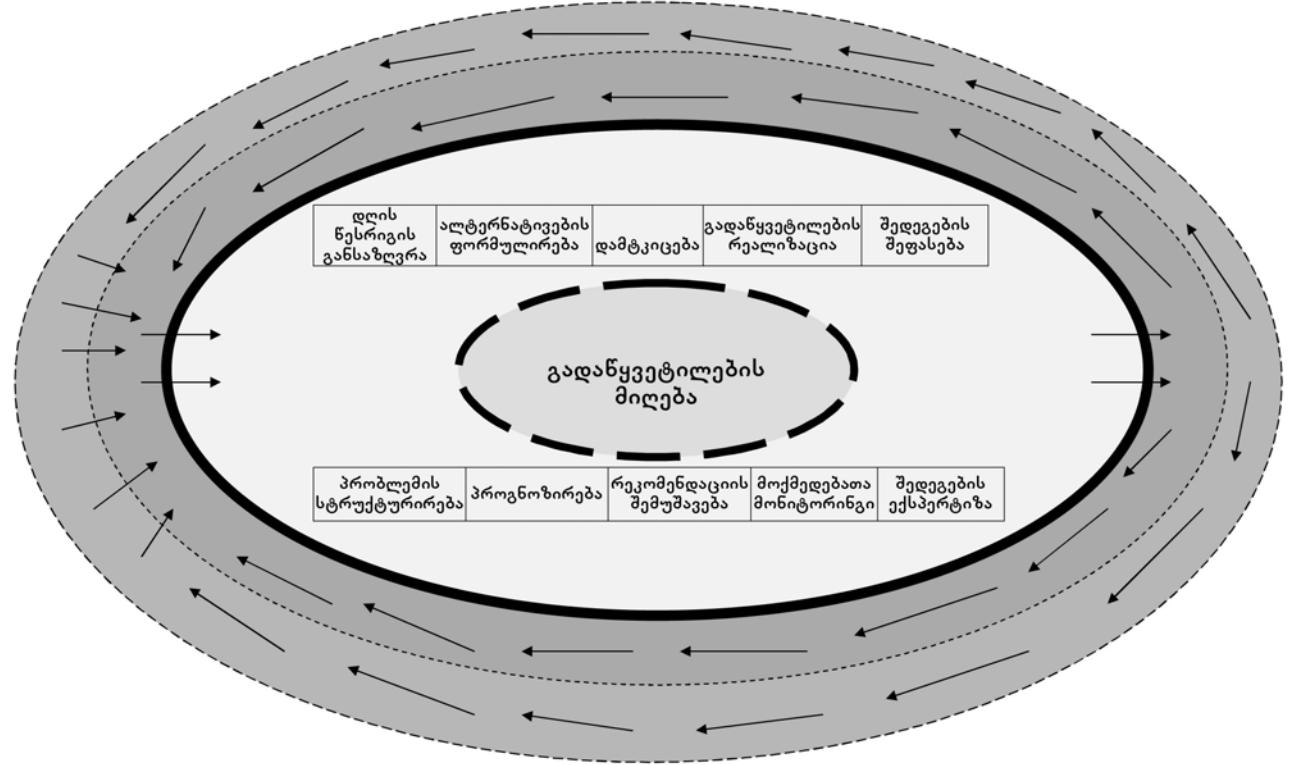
| დღის წესრიგის განსაზღვრა | ალტერნატივების ფორმულირება | დამტკიცება | გადაწყვეტილების რეალიზაცია | შედეგების შეფასება |
|---|---|---|---|---|

გადაწყვეტილების მიღება

| პრობლემის სტრუქტურირება | პროგნოზირება | რეკომენდაციის შემუშავება | მოქმედებათა მონიტორინგი | შედეგების ექსპერტიზა |
|---|---|---|---|---|